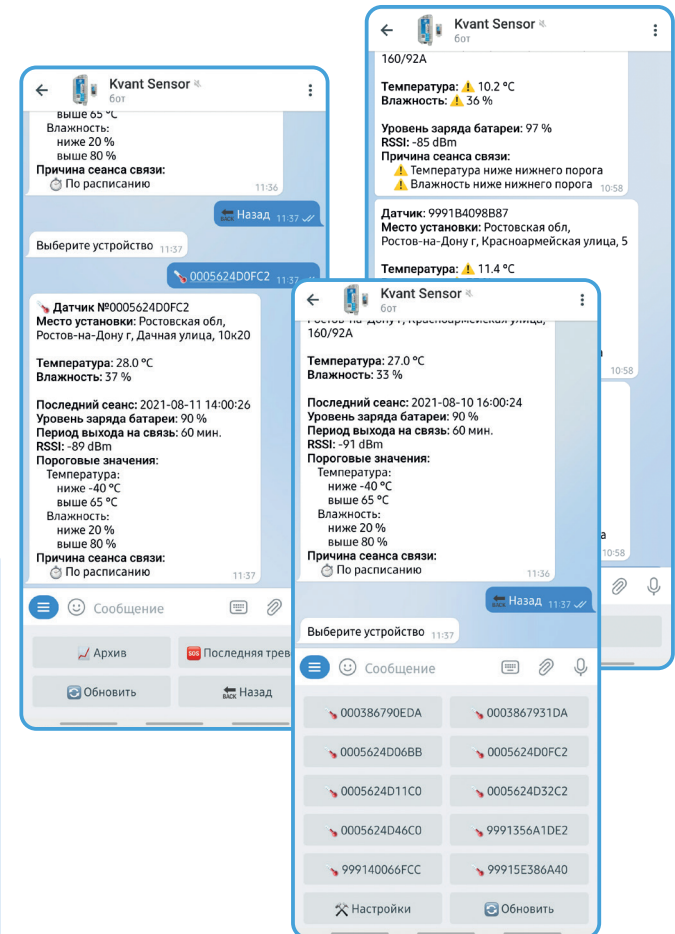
Kvant Sensor
бот

160/92A

Температура: ⚠️ 10.2 °C
Влажность: ⚠️ 36 %

Уровень заряда батареи: 97 %
RSSI: -85 dBm
Причина сеанса связи:
⚠️ Температура ниже нижнего порога
⚠️ Влажность ниже нижнего порога 10:58

Датчик: 9991B4098B87
Место установки: Ростовская обл, Ростов-на-Дону г, Красноармейская улица, 5

Температура: ⚠️ 11.4 °C

10:58

10:58

Kvant Sensor
бот

выше 65 °C
Влажность:
ниже 20 %
выше 80 %
Причина сеанса связи:
По расписанию 11:36

Назад 11:37

Выберите устройство 11:37

0005624D0FC2 11:37

Датчик №0005624D0FC2
Место установки: Ростовская обл, Ростов-на-Дону г, Дачная улица, 10к20

Температура: 28.0 °C
Влажность: 37 %

Последний сеанс: 2021-08-11 14:00:26
Уровень заряда батареи: 90 %
Период выхода на связь: 60 мин.
RSSI: -89 dBm
Пороговые значения:
Температура:
ниже -40 °C
выше 65 °C
Влажность:
ниже 20 %
выше 80 %
Причина сеанса связи:
По расписанию 11:37

Сообщение

Архив
Последняя трев
Обновить
Назад

Kvant Sensor
бот

Ростов-на-Дону г, Красноармейская улица, 160/92A

Температура: 27.0 °C
Влажность: 33 %

Последний сеанс: 2021-08-10 16:00:24
Уровень заряда батареи: 90 %
Период выхода на связь: 60 мин.
RSSI: -91 dBm
Пороговые значения:
Температура:
ниже -40 °C
выше 65 °C
Влажность:
ниже 20 %
выше 80 %
Причина сеанса связи:
По расписанию 11:36

Назад 11:37

Выберите устройство 11:37

Сообщение

000386790EDA
0003867931DA
0005624D06BB
0005624D0FC2
0005624D11C0
0005624D32C2
0005624D46C0
9991356A1DE2
999140066FCC
99915E386A40
Настройки
Обновить